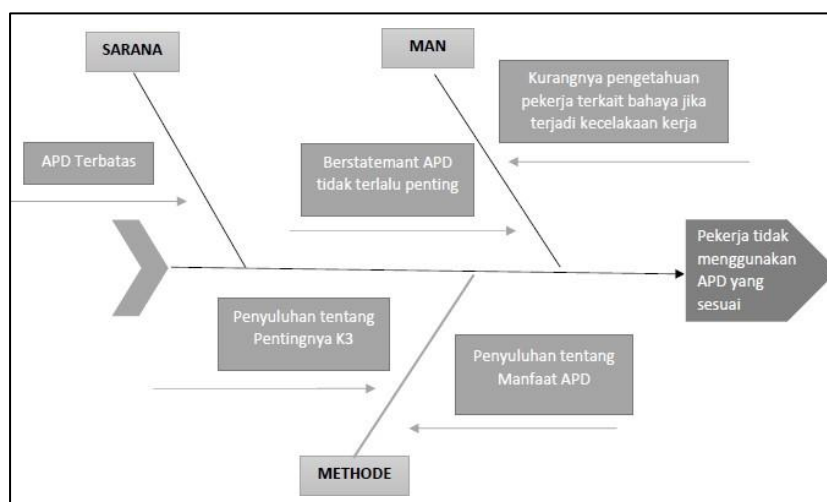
SARANA

MAN

Kurangnya pengetahuan pekerja terkait bahaya jika terjadi kecelakaan kerja

APD Terbatas

Berstatemant APD tidak terlalu penting

Pekerja tidak menggunakan APD yang sesuai

Penyuluhan tentang Pentingnya K3

Penyuluhan tentang Manfaat APD

METHODE